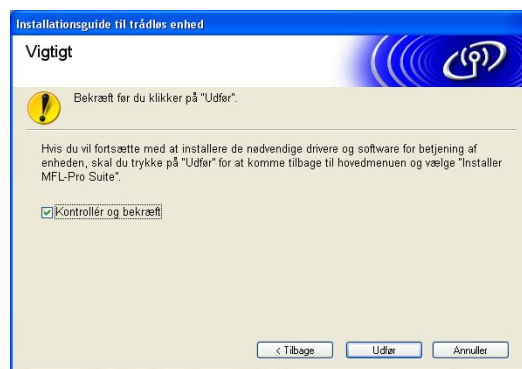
Installationsguide til trådløs enhed

Vigtigt

Bekræft før du klikker på "Udfør".

Hvis du vil fortsætte med at installere de nødvendige drivere og software for betjening af enheden, skal du trykke på "Udfør" for at komme tilbage til hovedmenuen og vælge "Installer MFL-Pro Suite".

Kontrollér og bekræft

< Tilbage

Udfør

Annuller